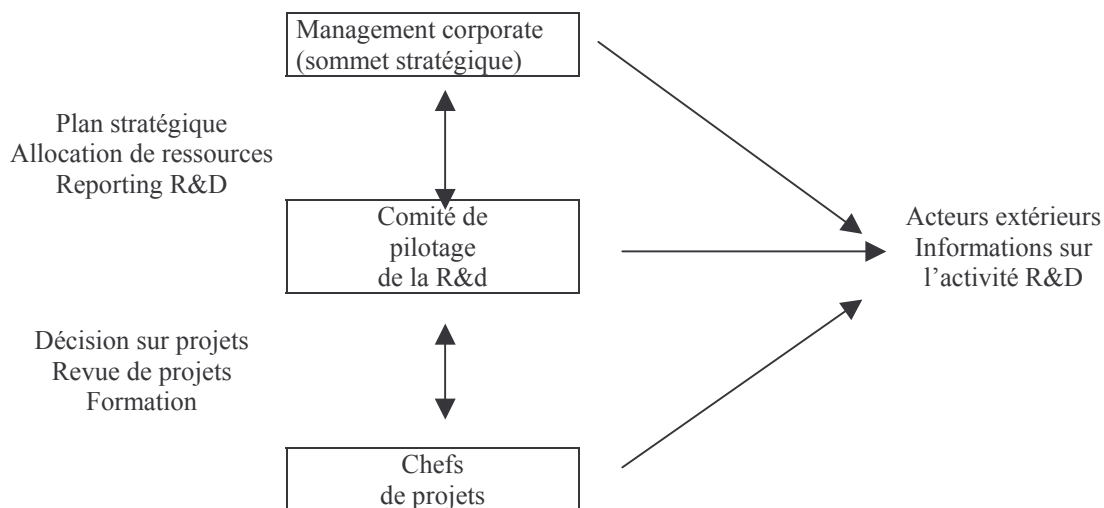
Management corporate
(sommet stratégique)

Plan stratégique
Allocation de ressources
Reporting R&D

Comité de
pilotage
de la R&d

Acteurs extérieurs
Informations sur
l'activité R&D

Décision sur projets
Revue de projets
Formation

Chefs
de projets